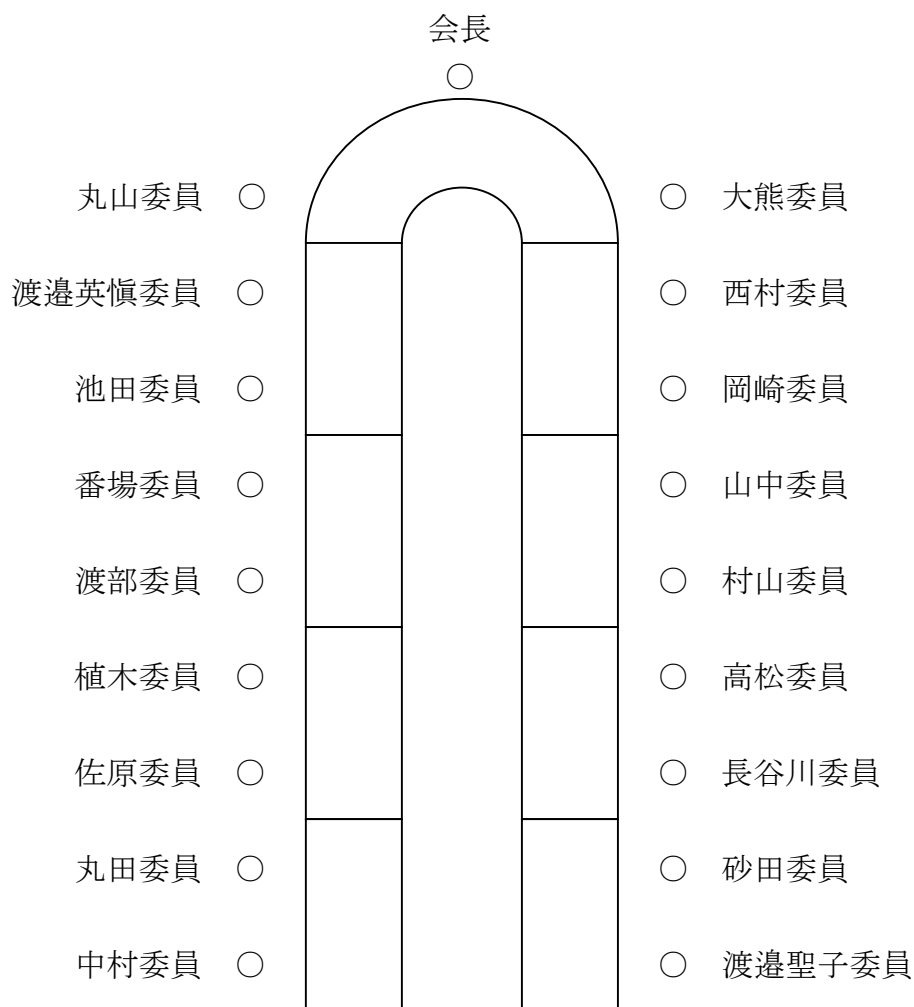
会長
○

丸山委員 ○
渡邉英愼委員 ○
池田委員 ○
番場委員 ○
渡部委員 ○
植木委員 ○
佐原委員 ○
丸田委員 ○
中村委員 ○

○ 大熊委員
○ 西村委員
○ 岡崎委員
○ 山中委員
○ 村山委員
○ 高松委員
○ 長谷川委員
○ 砂田委員
○ 渡邉聖子委員